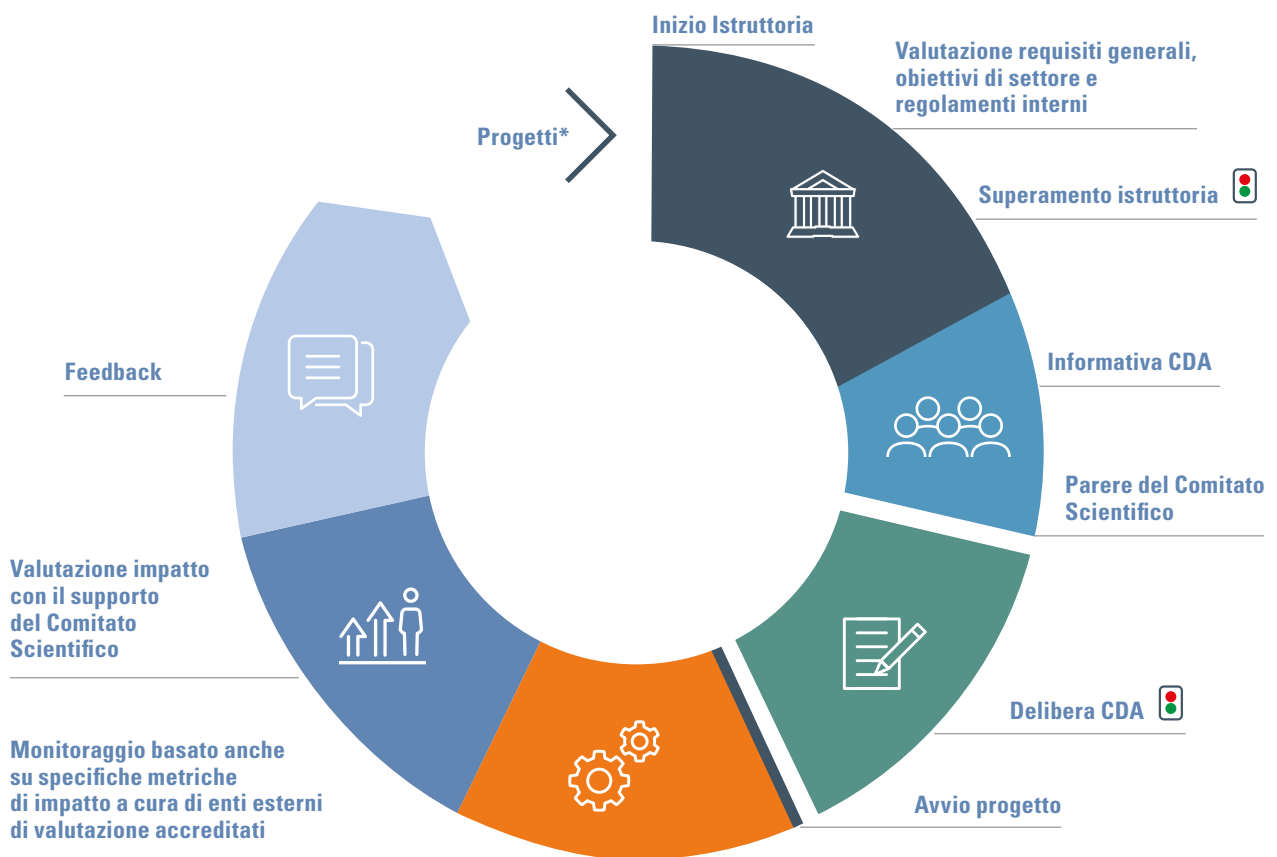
Inizio Istruttoria

Valutazione requisiti generali, obiettivi di settore e regolamenti interni

Progetti*

Superamento istruttoria

Informativa CDA

Parere del Comitato Scientifico

Delibera CDA

Avvio progetto

Feedback

Valutazione impatto con il supporto del Comitato Scientifico

Monitoraggio basato anche su specifiche metriche di impatto a cura di enti esterni di valutazione accreditati